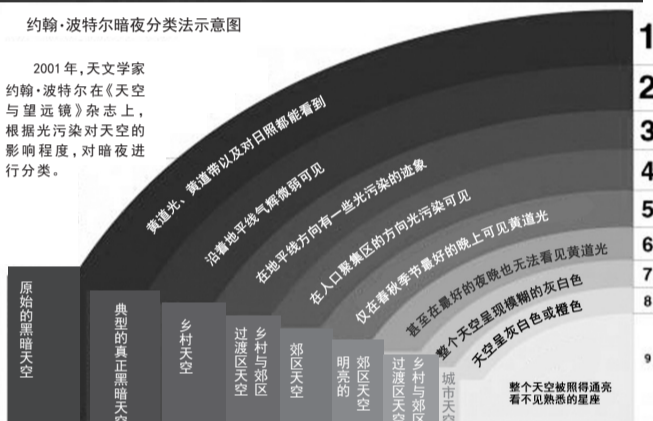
约翰·波特尔暗夜分类法示意图

2001 年，天文学家约翰·波特尔在《天空与望远镜》杂志上，根据光污染对天空的影响程度，对暗夜进行分类。

1
2
3
4
5
6
7
8
9

黄道光、黄道带以及对日照都能看到

沿着地平线气辉微弱可见

在地平线方向有一些光污染的迹象

在人口聚集区的方向光污染可见

仅在春秋季节最好的晚上可见黄道光

甚至在最好的夜晚也无法看见黄道光

整个天空呈现模糊的灰白色

天空呈灰白色或橙色

整个天空被照得通亮
看不见熟悉的星座

原始的黑暗天空

典型的真正黑暗天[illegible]

乡村天空

过渡区天空

乡村与郊区

郊区天空

明亮的

郊区天空

过渡区天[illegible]

乡村与郊区

城市天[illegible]